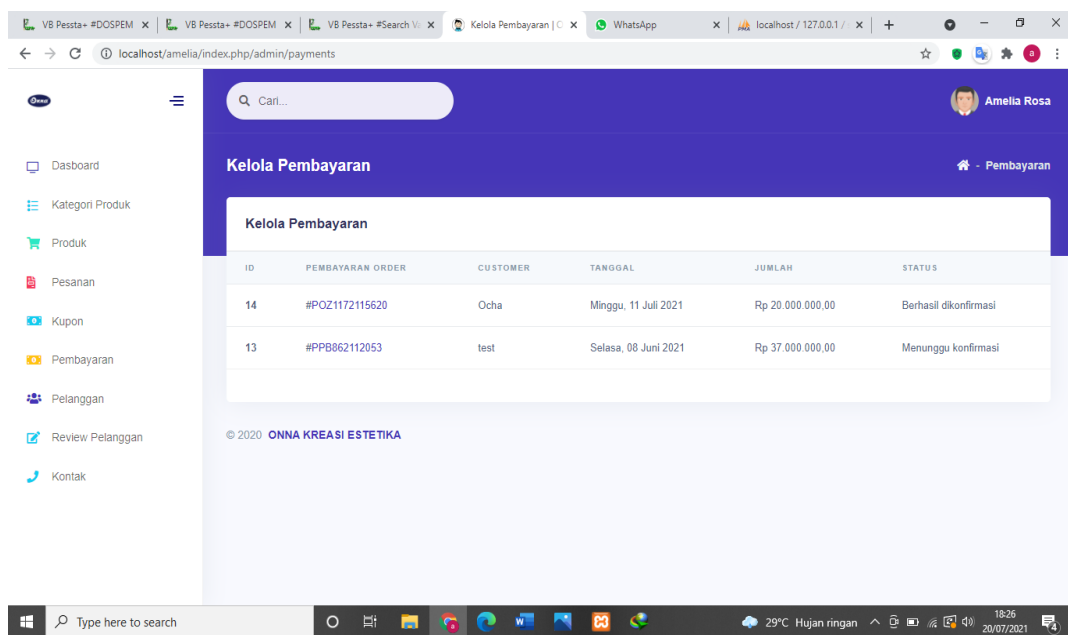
VB Pessta+ #DOSPEM × | VB Pessta+ #DOSPEM × | VB Pessta+ #Search V × | Kelola Pembayaran | O × | WhatsApp × | localhost / 127.0.0.1 / × | +

localhost/amelia/index.php/admin/payments

Onna

Cari...

Amelia Rosa

Dasboard
Kategori Produk
Produk
Pesanan
Kupon
Pembayaran
Pelanggan
Review Pelanggan
Kontak

Kelola Pembayaran

- Pembayaran

Kelola Pembayaran

| ID | PEMBAYARAN ORDER | CUSTOMER | TANGGAL | JUMLAH | STATUS |
|---|---|---|---|---|---|
| 14 | #POZ1172115620 | Ocha | Minggu, 11 Juli 2021 | Rp 20.000.000,00 | Berhasil dikonfirmasi |
| 13 | #PPB862112053 | test | Selasa, 08 Juni 2021 | Rp 37.000.000,00 | Menunggu konfirmasi |

© 2020 ONNA KREASI ESTETIKA

Type here to search

29°C Hujan ringan

18:26
20/07/2021